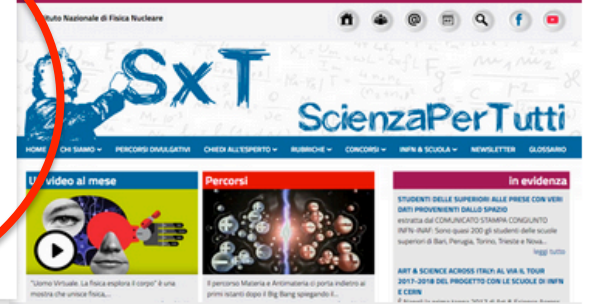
Istituto Nazionale di Fisica Nucleare

SxT

ScienzaPerTutti

HOME CHI SIAMO PERCORSI DIVULGATIVI CHIEDI ALL'ESPERTO RUBRICHE CONCORSI INFN & SCUOLA NEWSLETTER GLOSSARIO

Un video al mese

"Uomo Virtuale. La fisica esplora il corpo" è una mostra che unisce fisica,...

Percorsi

Il percorso Materia e Antimateria ci porta indietro ai primi istanti dopo il Big Bang spiegando il...

in evidenza

STUDENTI DELLE SUPERIORI ALLE PRESE CON VERI DATI PROVENIENTI DALLO SPAZIO

estratto dal COMUNICATO STAMPA CONGIUNTO INFN-INAF: Sono quasi 200 gli studenti delle scuole superiori di Bari, Perugia, Torino, Trieste e Nova...

leggi tutto

ART & SCIENCE ACROSS ITALY: AL VIA IL TOUR 2017-2018 DEL PROGETTO CON LE SCUOLE DI INFN E CERN

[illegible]